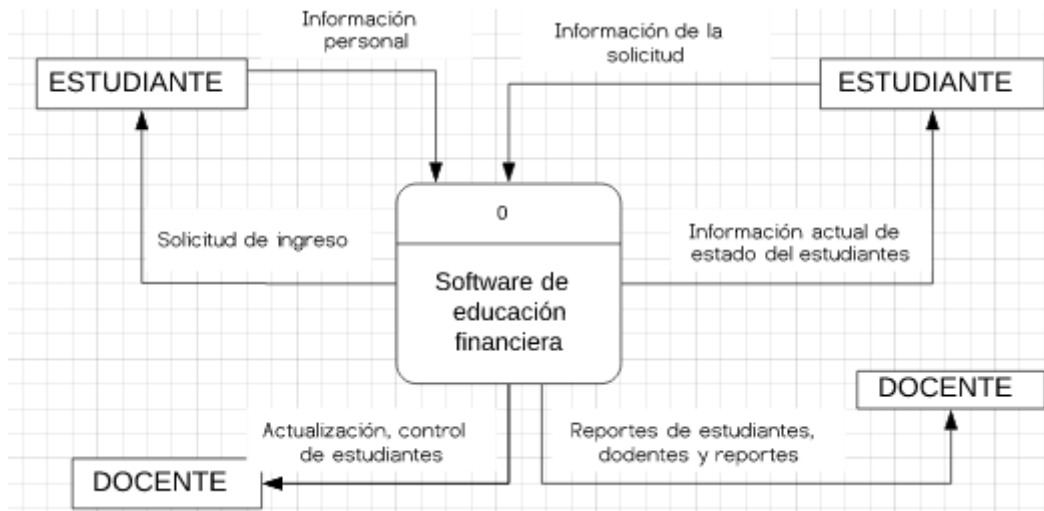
Información personal

Información de la solicitud

ESTUDIANTE

ESTUDIANTE

0

Solicitud de ingreso

Información actual de estado del estudiantes

Software de educación financiera

DOCENTE

Actualización, control de estudiantes

Reportes de estudiantes, dodentes y reportes

DOCENTE